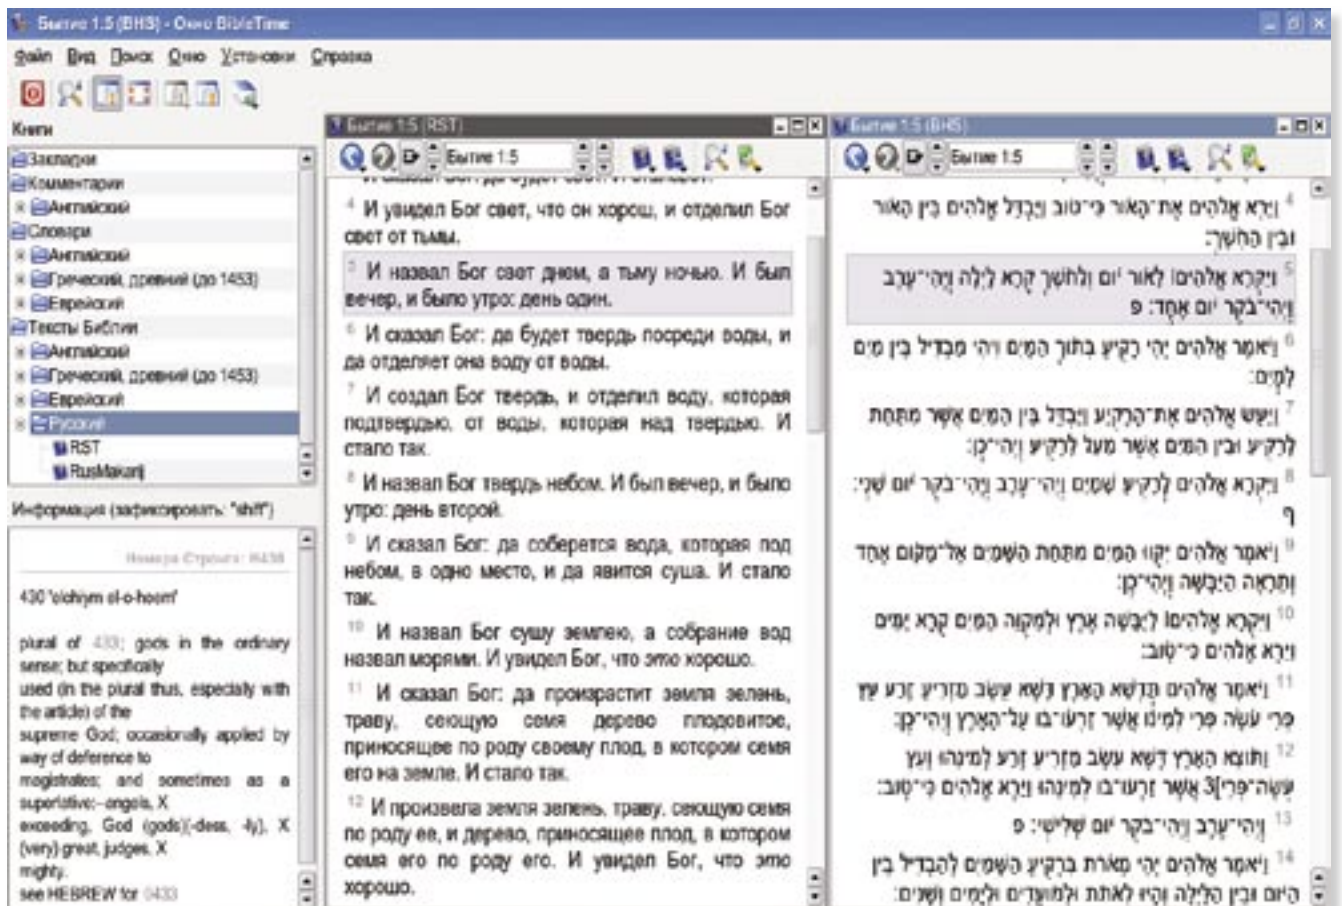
Бытие 1:5 (BHS) - Окно BibleTime

Файл Вид Поиск Окно Установки Справка

Книги

Закладки
Комментарии
Английский
Словари
Английский
Греческий, древний (до 1453)
Еврейский
Тексты Библии
Английский
Греческий, древний (до 1453)
Еврейский
Русский
RST
RusMakarij

Информация (зафиксировать: "shift")

Номера Стронга: H430

430 'elohiym el-o-heem'

plural of 433; gods in the ordinary sense; but specifically used (in the plural thus, especially with the article) of the supreme God; occasionally applied by way of deference to magistrates; and sometimes as a superlative:--angels, X exceeding, God (gods)(-dess, -ly), X (very) great, judges, X mighty.
see HEBREW for 0433

Бытие 1:5 (RST)

Бытие 1:5

4 И увидел Бог свет, что он хорош, и отделил Бог свет от тьмы.

5 И назвал Бог свет днем, а тьму ночью. И был вечер, и было утро: день один.

6 И сказал Бог: да будет твердь посреди воды, и да отделяет она воду от воды.

7 И создал Бог твердь, и отделил воду, которая под твердью, от воды, которая над твердью. И стало так.

8 И назвал Бог твердь небом. И был вечер, и было утро: день второй.

9 И сказал Бог: да соберется вода, которая под небом, в одно место, и да явится суша. И стало так.

10 И назвал Бог сушу землею, а собрание вод назвал морями. И увидел Бог, что это хорошо.

11 И сказал Бог: да произрастит земля зелень, траву, сеющую семя дерево плодовитое, приносящее по роду своему плод, в котором семя его на земле. И стало так.

12 И произвела земля зелень, траву, сеющую семя по роду ее, и дерево, приносящее плод, в котором семя его по роду его. И увидел Бог, что это хорошо.

Бытие 1:5 (BHS)

Бытие 1:5

4 וַיַּרְא אֱלֹהִים אֶת־הָאוֹר כִּי־טוֹב וַיַּבְדֵּל אֱלֹהִים בֵּין הָאוֹר וּבֵין הַחֹשֶׁךְ׃

5 וַיִּקְרָא אֱלֹהִים לָאוֹר יוֹם וְלַחֹשֶׁךְ קָרָא לָיְלָה וַיְהִי־עֶרֶב וַיְהִי־בֹקֶר יוֹם אֶחָד׃ פ

6 וַיֹּאמֶר אֱלֹהִים יְהִי רָקִיעַ בְּתוֹךְ הַמָּיִם וִיהִי מַבְדִּיל בֵּין מַיִם לָמָיִם׃

7 וַיַּעַשׂ אֱלֹהִים אֶת־הָרָקִיעַ וַיַּבְדֵּל בֵּין הַמַּיִם אֲשֶׁר מִתַּחַת לָרָקִיעַ וּבֵין הַמַּיִם אֲשֶׁר מֵעַל לָרָקִיעַ וַיְהִי־כֵן׃

8 וַיִּקְרָא אֱלֹהִים לָרָקִיעַ שָׁמָיִם וַיְהִי־עֶרֶב וַיְהִי־בֹקֶר יוֹם שֵׁנִי׃ פ

9 וַיֹּאמֶר אֱלֹהִים יִקָּווּ הַמַּיִם מִתַּחַת הַשָּׁמַיִם אֶל־מָקוֹם אֶחָד וְתֵרָאֶה הַיַּבָּשָׁה וַיְהִי־כֵן׃

10 וַיִּקְרָא אֱלֹהִים לַיַּבָּשָׁה אֶרֶץ וּלְמִקְוֵה הַמַּיִם קָרָא יַמִּים וַיַּרְא אֱלֹהִים כִּי־טוֹב׃

11 וַיֹּאמֶר אֱלֹהִים תַּדְשֵׁא הָאָרֶץ דֶּשֶׁא עֵשֶׂב מַזְרִיעַ זֶרַע עֵץ פְּרִי עֹשֶׂה פְּרִי לְמִינוֹ אֲשֶׁר זַרְעוֹ־בוֹ עַל־הָאָרֶץ וַיְהִי־כֵן׃

12 וַתּוֹצֵא הָאָרֶץ דֶּשֶׁא עֵשֶׂב מַזְרִיעַ זֶרַע לְמִינֵהוּ וְעֵץ עֹשֶׂה־פְּרִי אֲשֶׁר זַרְעוֹ־בוֹ לְמִינֵהוּ וַיַּרְא אֱלֹהִים כִּי־טוֹב׃

13 וַיְהִי־עֶרֶב וַיְהִי־בֹקֶר יוֹם שְׁלִישִׁי׃ פ

14 וַיֹּאמֶר אֱלֹהִים יְהִי מְאֹרֹת בִּרְקִיעַ הַשָּׁמַיִם לְהַבְדִּיל בֵּין הַיּוֹם וּבֵין הַלָּיְלָה וְהָיוּ לְאֹתֹת וּלְמוֹעֲדִים וּלְיָמִים וְשָׁנִים׃